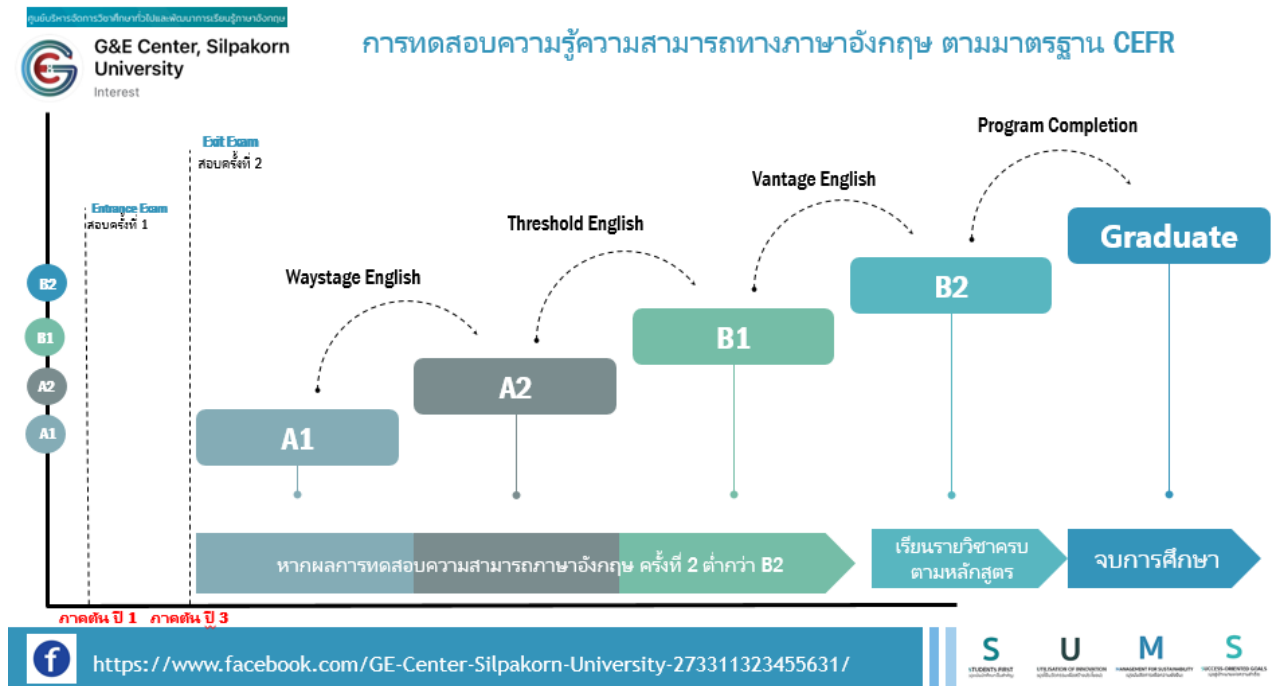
ศูนย์บริหารจัดการวิชาศึกษาทั่วไปและพัฒนาการเรียนรู้ภาษาอังกฤษ

G&E Center, Silpakorn University
Interest

การทดสอบความรู้ความสามารถทางภาษาอังกฤษ ตามมาตรฐาน CEFR

B2
B1
A2
A1

Entrance Exam
สอบครั้งที่ 1

Exit Exam
สอบครั้งที่ 2

Waystage English
Threshold English
Vantage English
Program Completion

A1
A2
B1
B2
Graduate

หากผลการทดสอบความสามารถภาษาอังกฤษ ครั้งที่ 2 ต่ำกว่า B2

เรียนรายวิชาครบตามหลักสูตร

จบการศึกษา

ภาคต้น ปี 1 ภาคต้น ปี 3

https://www.facebook.com/GE-Center-Silpakorn-University-273311323455631/

S U M S
STUDENTS FIRST
UTILISATION OF INNOVATION
MANAGEMENT FOR SUSTAINABILITY
SUCCESS-ORIENTED GOALS